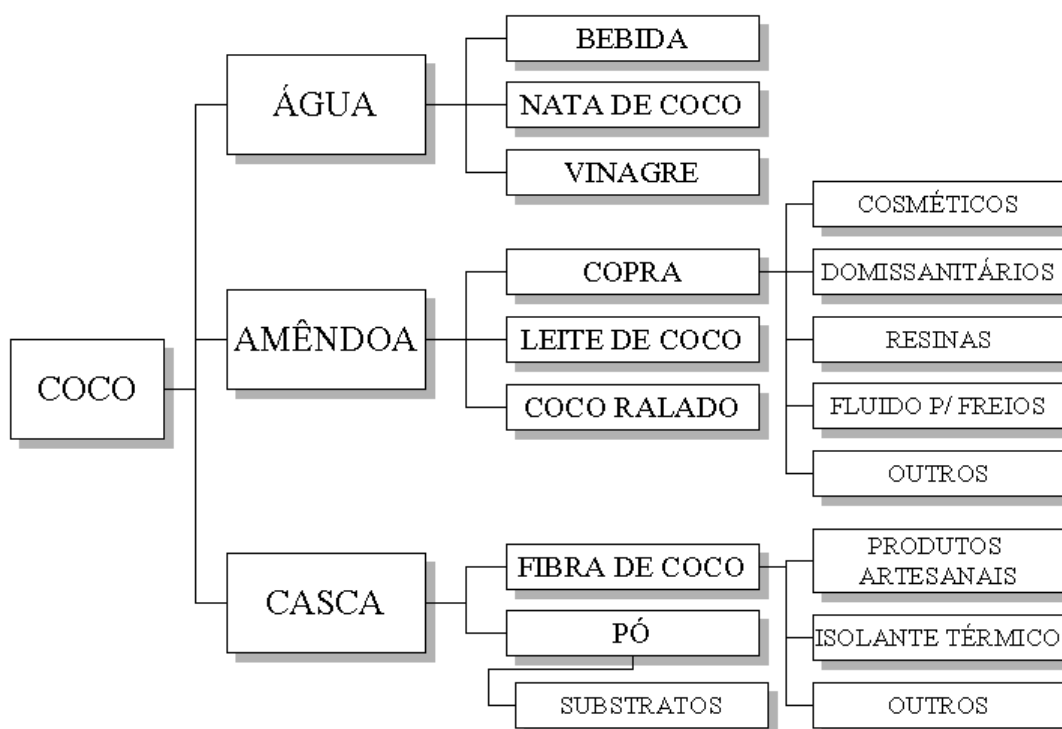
COCO

ÁGUA

BEBIDA

NATA DE COCO

VINAGRE

AMÊNDOA

COPRA

LEITE DE COCO

COCO RALADO

COSMÉTICOS

DOMISSANITÁRIOS

RESINAS

FLUIDO P/ FREIOS

OUTROS

CASCA

FIBRA DE COCO

PÓ

SUBSTRATOS

PRODUTOS ARTESANAIS

ISOLANTE TÉRMICO

OUTROS